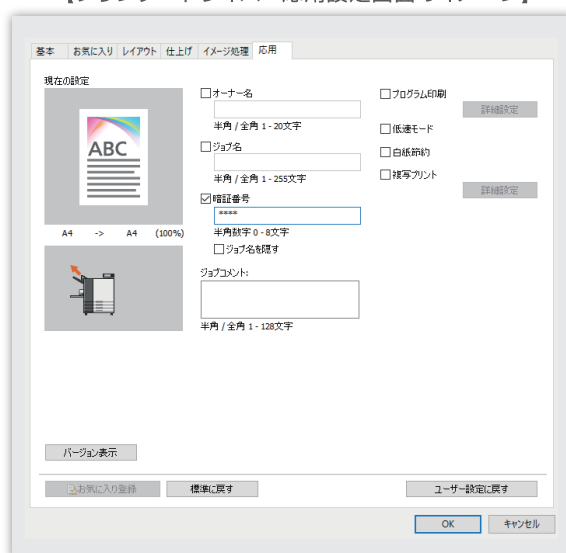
基本 お気に入り レイアウト 仕上げ イメージ処理 応用

現在の設定

ABC

A4 -> A4 (100%)

☐オーナー名

半角 / 全角 1 - 20文字

☐ジョブ名

半角 / 全角 1 - 255文字

☑暗証番号

****

半角数字 0 - 8文字

☐ジョブ名を隠す

ジョブコメント:

半角 / 全角 1 - 128文字

☐プログラム印刷

詳細設定

☐低速モード

☐白紙節約

☐複写プリント

詳細設定

バージョン表示

お気に入り登録 標準に戻す ユーザー設定に戻す

OK キャンセル